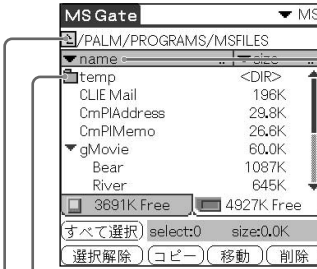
MS Gate
▼MS
/PALM/PROGRAMS/MSFILES
▼name
size
temp <DIR>
CLIE Mail 196K
CmPIAddress 29.8K
CmPIMemo 26.6K
▼gMovie 60.0K
Bear 1087K
River 645K
3691K Free
4927K Free
すべて選択 select:0 size:0.0K
選択解除 コピー 移動 削除